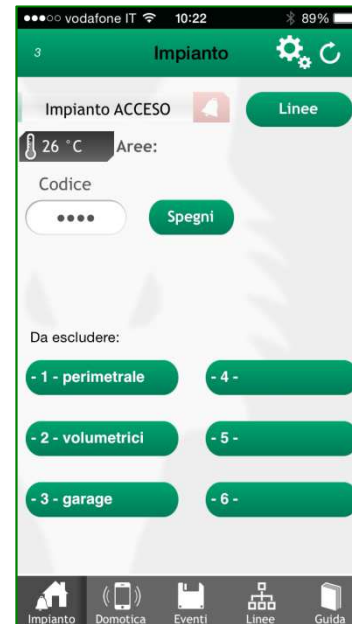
●●●○○ vodafone IT 10:22 89%

3 Impianto

Impianto ACCESO

Linee

26 °C Aree:

Codice

••••

Spegni

Da escludere:

- 1 - perimetrale

- 4 -

- 2 - volumetrici

- 5 -

- 3 - garage

- 6 -

Impianto Domotica Eventi Linee Guida